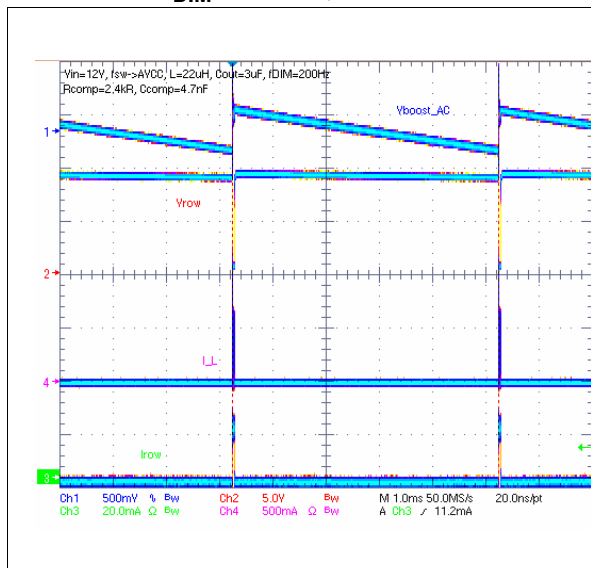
Vin=12V, fsw->AVCC, L=22uH, Cout=3uF, fDIM=200Hz
Rcomp=2.4kR, Ccomp=4.7nF

Vboost_AC

1

Vrow

2

I_L

4

Irow

3

Ch1 500mV Bw Ch2 5.0V Bw M 1.0ms 50.0MS/s 20.0ns/pt
Ch3 20.0mA Ω Bw Ch4 500mA Ω Bw A Ch3 ∫ 11.2mA